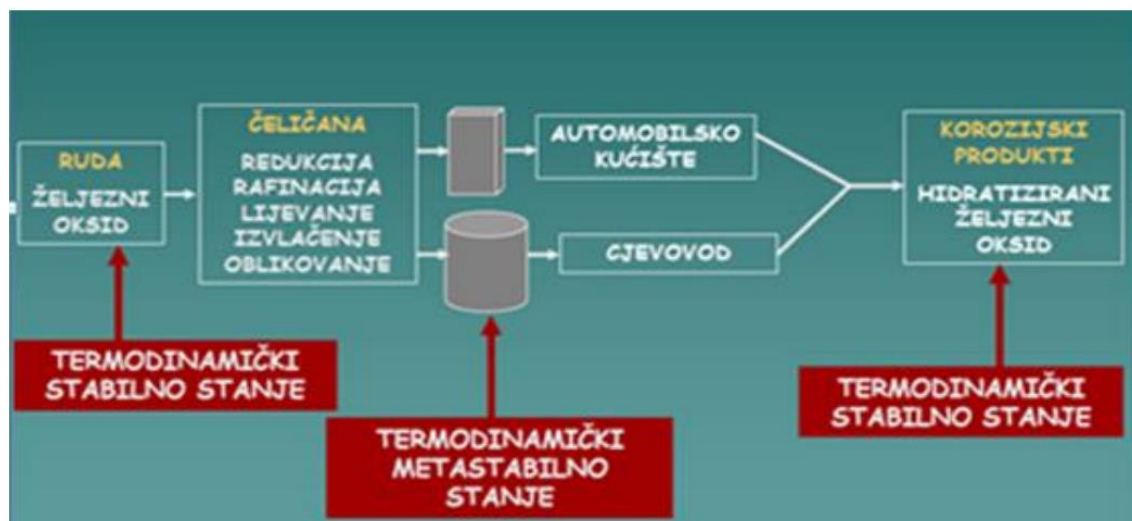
RUDA
ŽELJEZNI OKSID

ČELIČANA
REDUKCIJA
RAFINACIJA
LIJEVANJE
IZVLAČENJE
OBLIKOVANJE

AUTOMOBILSKO KUĆIŠTE

CJEVOVOD

KOROZIJSKI PRODUKTI
HIDRATIZIRANI ŽELJEZNI OKSID

TERMODINAMIČKI STABILNO STANJE

TERMODINAMIČKI METASTABILNO STANJE

TERMODINAMIČKI STABILNO STANJE